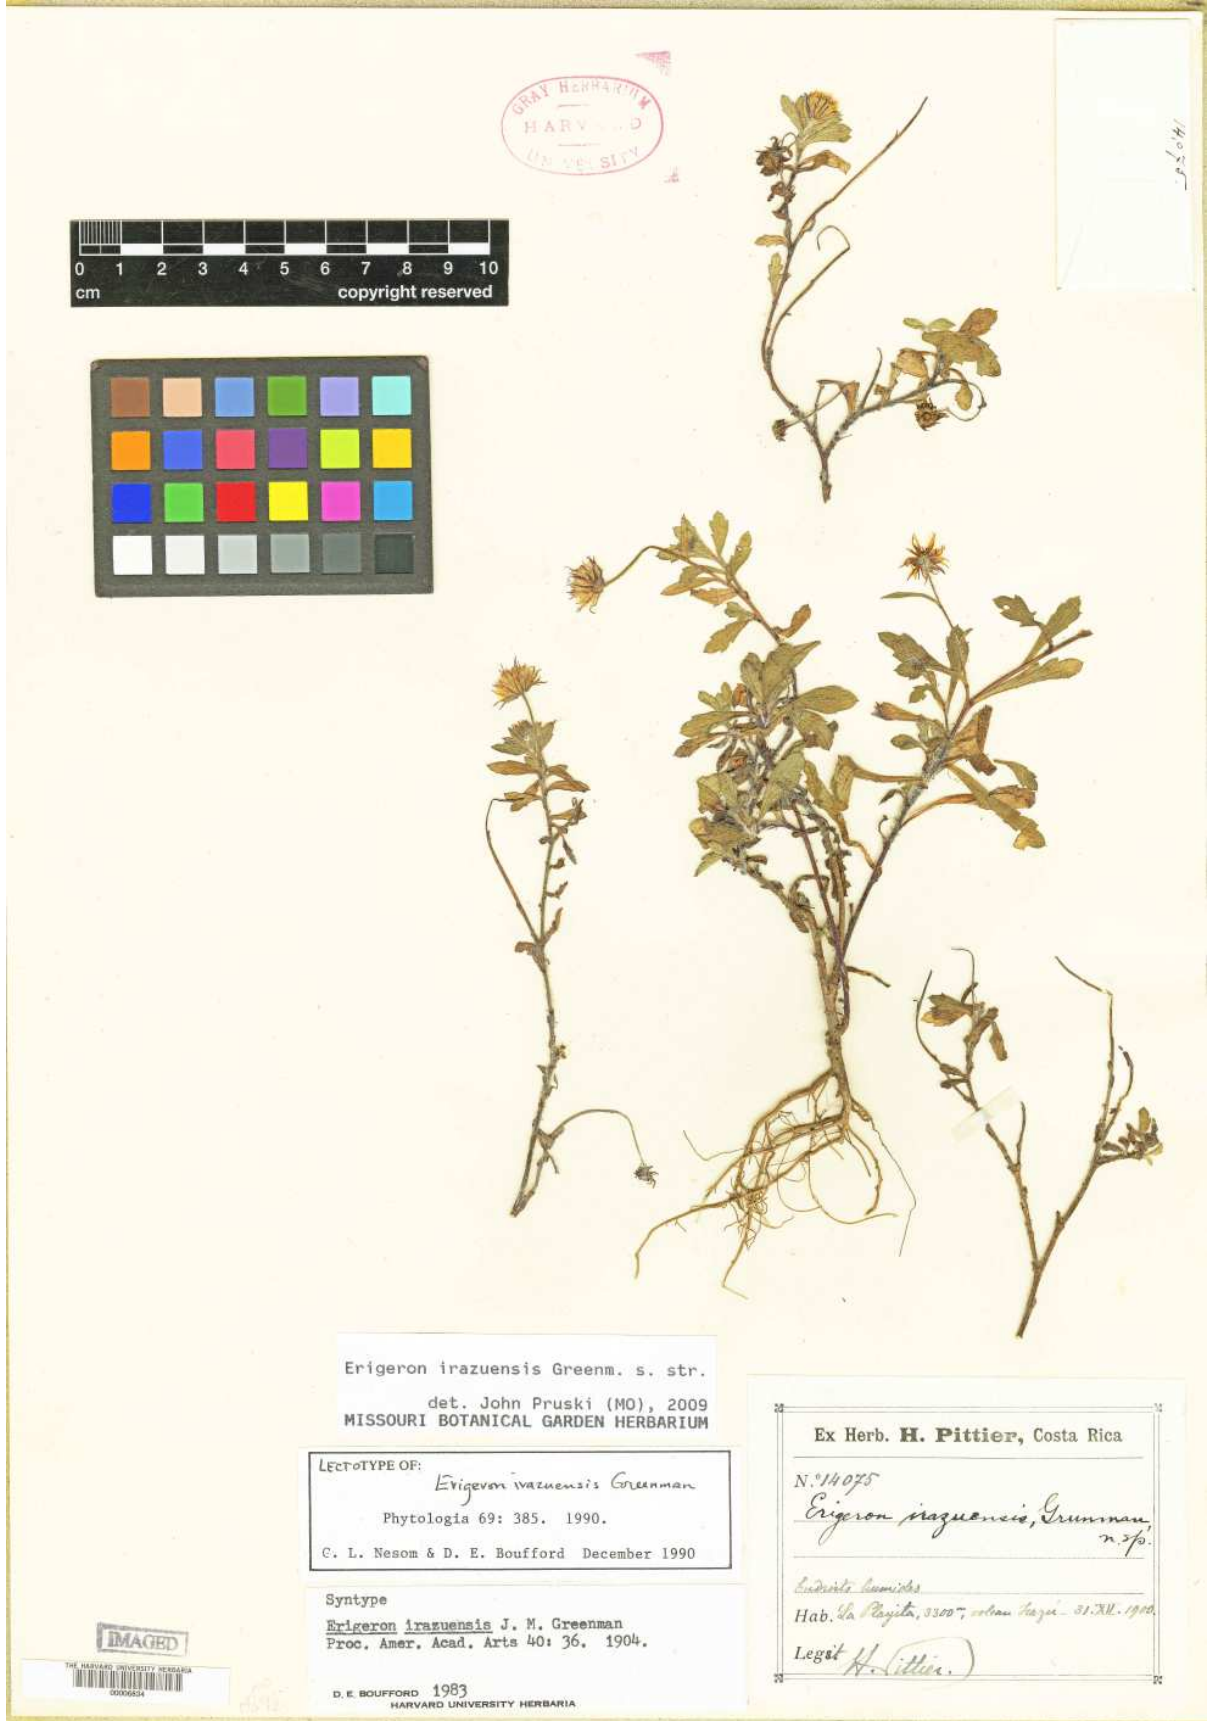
GRAY HERBARIUM
HARVARD
UNIVERSITY

14075

0 1 2 3 4 5 6 7 8 9 10
cm
copyright reserved

Erigeron irazuensis Greenm. s. str.
det. John Pruski (MO), 2009
MISSOURI BOTANICAL GARDEN HERBARIUM

LECTOTYPE OF: Erigeron irazuensis Greenman
Phytologia 69: 385. 1990.
C. L. Nesom & D. E. Boufford December 1990

Syntype
Erigeron irazuensis J. M. Greenman
Proc. Amer. Acad. Arts 40: 36. 1904.
D. E. BOUFFORD 1983
HARVARD UNIVERSITY HERBARIA

Ex Herb. H. Pittier, Costa Rica
N.° 14075
Erigeron irazuensis, Greenman n. sp.
Endroits humides
Hab. La Playita, 3300m, volcan Irazú. 31.XII.1900.
Legit H. Pittier.

IMAGED
THE HARVARD UNIVERSITY HERBARIA
00006834